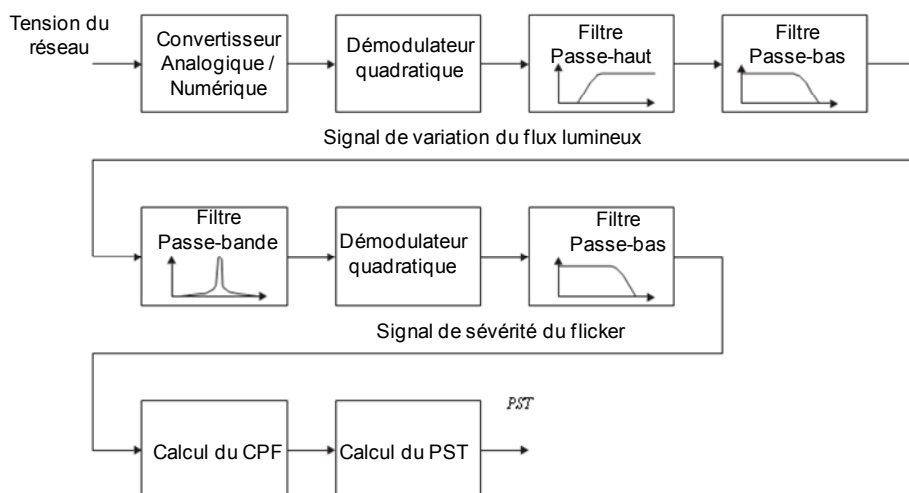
Tension du réseau

Convertisseur Analogique / Numérique

Démodulateur quadratique

Filtre Passe-haut

Filtre Passe-bas

Signal de variation du flux lumineux

Filtre Passe-bande

Démodulateur quadratique

Filtre Passe-bas

Signal de sévérité du flicker

Calcul du CPF

Calcul du PST

PST